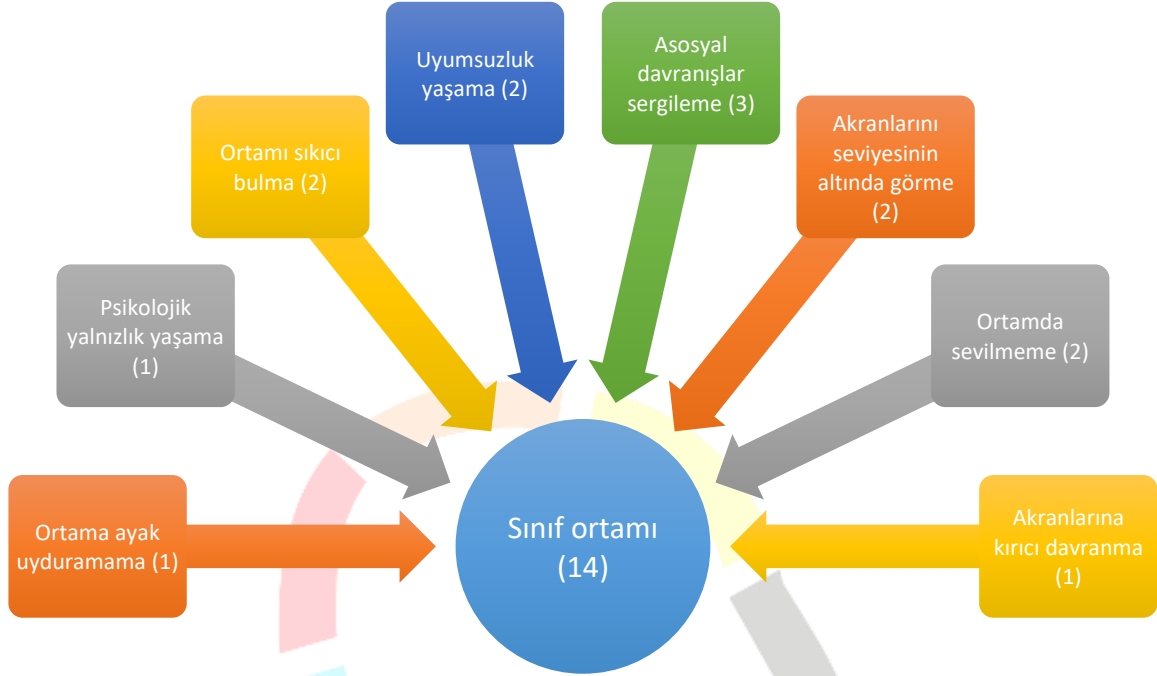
Uyumsuzluk yaşama (2)

Asosyal davranışlar sergileme (3)

Ortamı sıkıcı bulma (2)

Akranlarını seviyesinin altında görme (2)

Psikolojik yalnızlık yaşama (1)

Ortamda sevilmeme (2)

Ortama ayak uyduramama (1)

Sınıf ortamı (14)

Akranlarına kırıcı davranma (1)